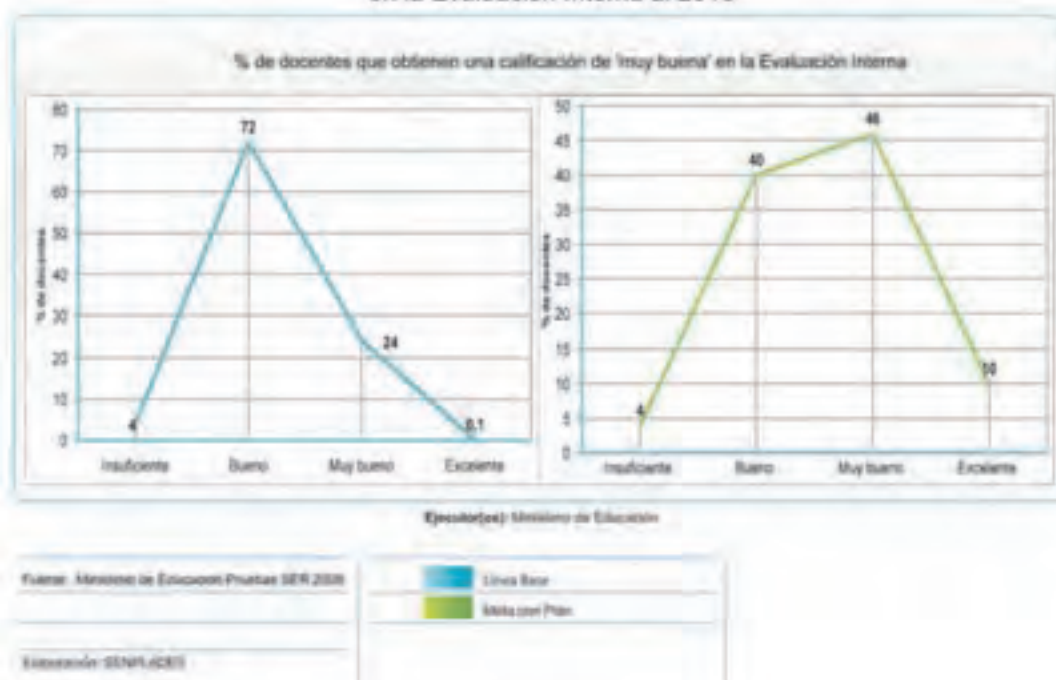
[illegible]

% de docentes que obtienen una calificación de 'muy buena' en la Evaluación Interna

80
70
60
50
40
30
20
10
0
% de docentes
72
24
4
0.1
Insuficiente
Bueno
Muy bueno
Excelente

50
45
40
35
30
25
20
15
10
5
0
% de docentes
46
40
10
4
Insuficiente
Bueno
Muy bueno
Excelente

Ejecutor(es): Ministerio de Educación

Fuente: Ministerio de Educación Pruebas SER 2008

Elaboración: SENPLADES

Línea Base
Meta con Plan